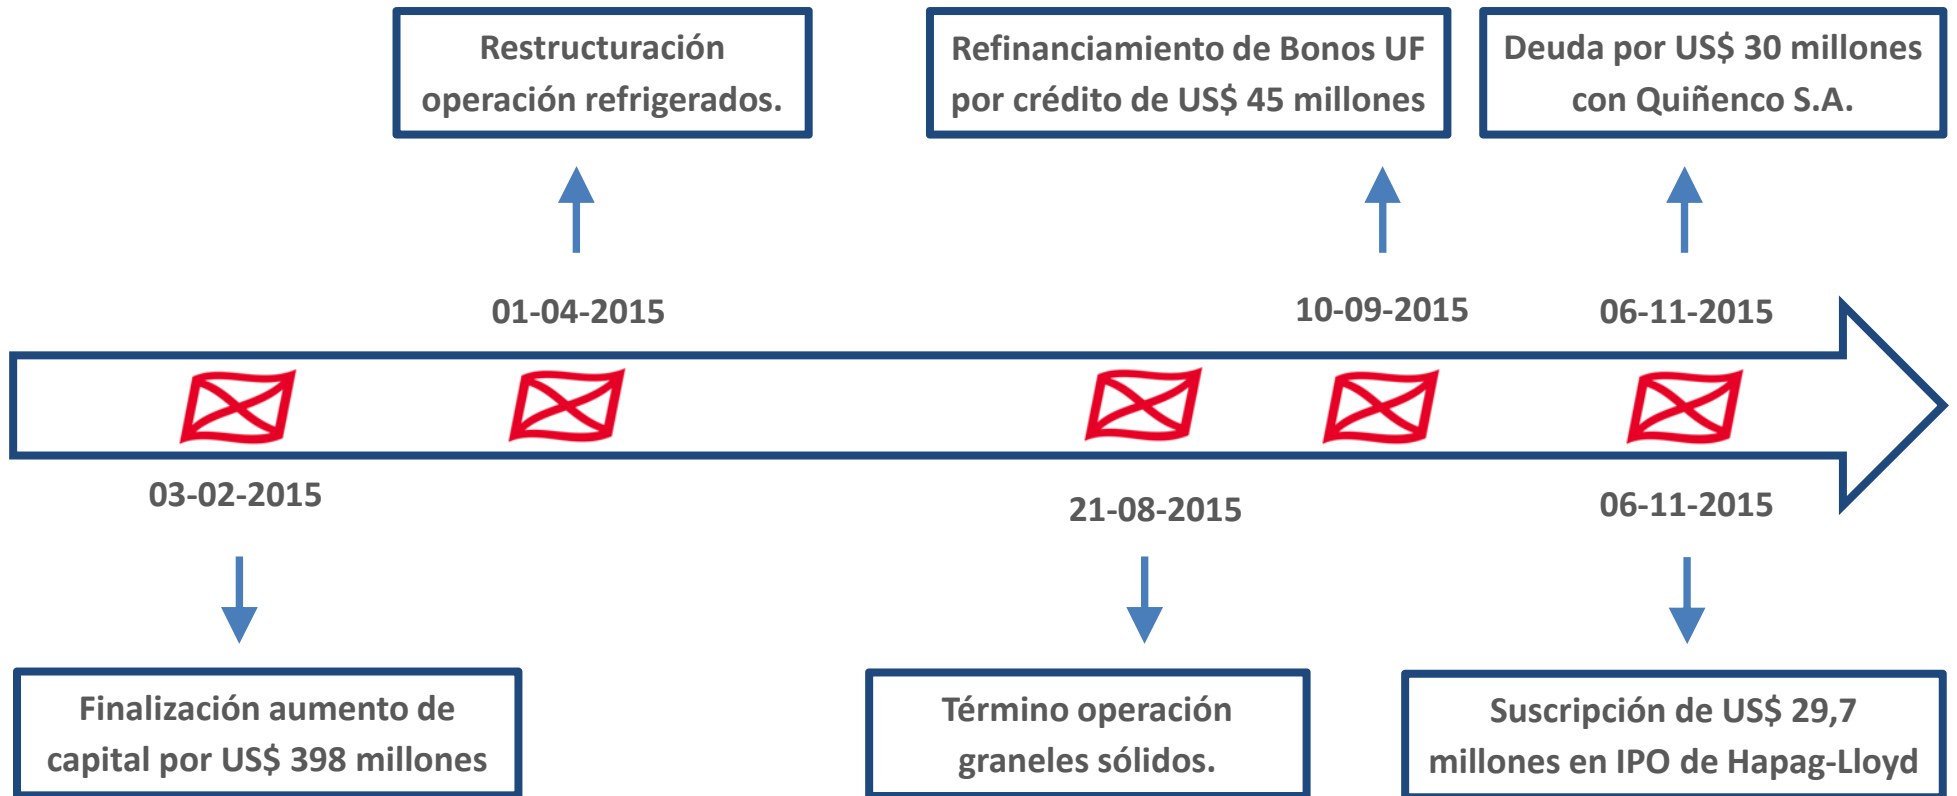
Restructuración operación refrigerados.

Refinanciamiento de Bonos UF por crédito de US$ 45 millones

Deuda por US$ 30 millones con Quiñenco S.A.

01-04-2015

10-09-2015

06-11-2015

03-02-2015

21-08-2015

06-11-2015

Finalización aumento de capital por US$ 398 millones

Término operación graneles sólidos.

Suscripción de US$ 29,7 millones en IPO de Hapag-Lloyd